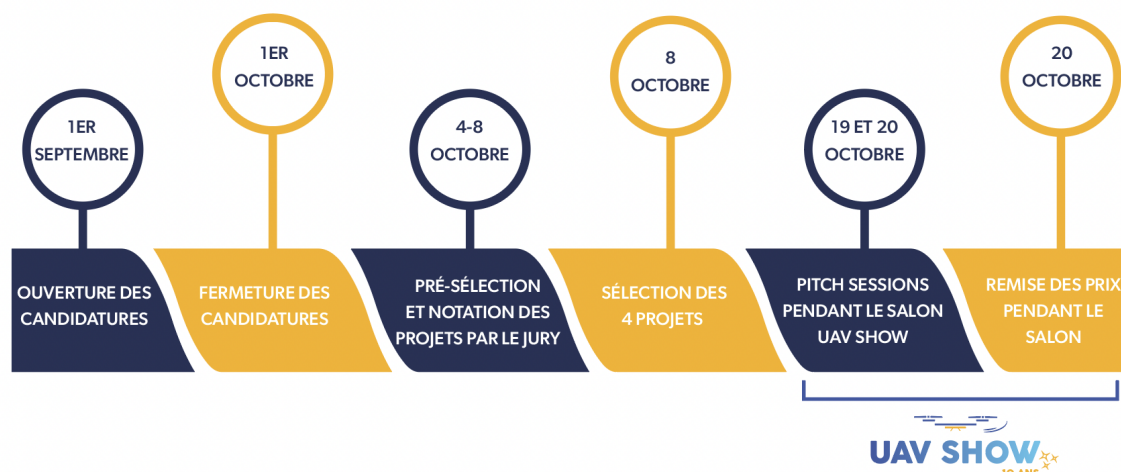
1ER SEPTEMBRE

OUVERTURE DES CANDIDATURES

1ER OCTOBRE

FERMETURE DES CANDIDATURES

4-8 OCTOBRE

PRÉ-SÉLECTION ET NOTATION DES PROJETS PAR LE JURY

8 OCTOBRE

SÉLECTION DES 4 PROJETS

19 ET 20 OCTOBRE

PITCH SESSIONS PENDANT LE SALON UAV SHOW

20 OCTOBRE

REMISE DES PRIX PENDANT LE SALON

UAV SHOW
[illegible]